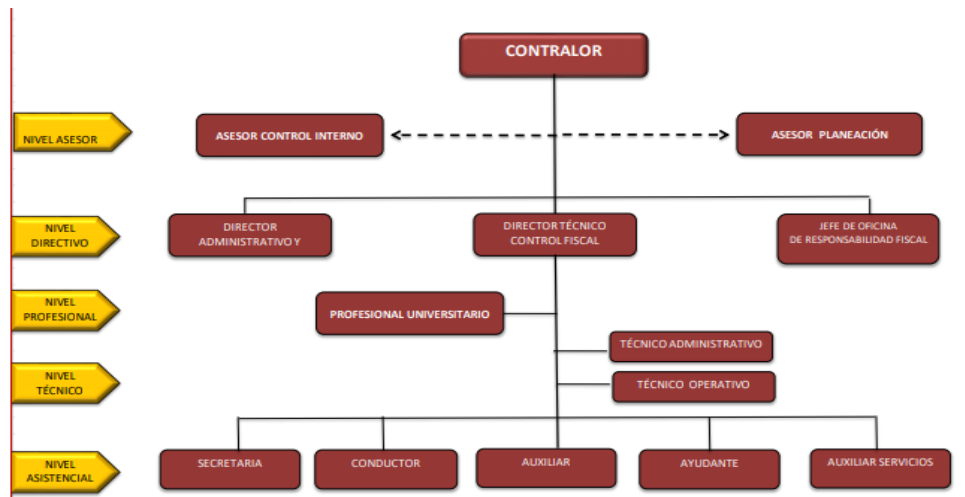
CONTRALOR

NIVEL ASESOR

ASESOR CONTROL INTERNO

ASESOR PLANEACIÓN

NIVEL DIRECTIVO

DIRECTOR ADMINISTRATIVO Y

DIRECTOR TÉCNICO CONTROL FISCAL

JEFE DE OFICINA DE RESPONSABILIDAD FISCAL

NIVEL PROFESIONAL

PROFESIONAL UNIVERSITARIO

TÉCNICO ADMINISTRATIVO

NIVEL TÉCNICO

TÉCNICO OPERATIVO

NIVEL ASISTENCIAL

SECRETARIA

CONDUCTOR

AUXILIAR

AYUDANTE

AUXILIAR SERVICIOS